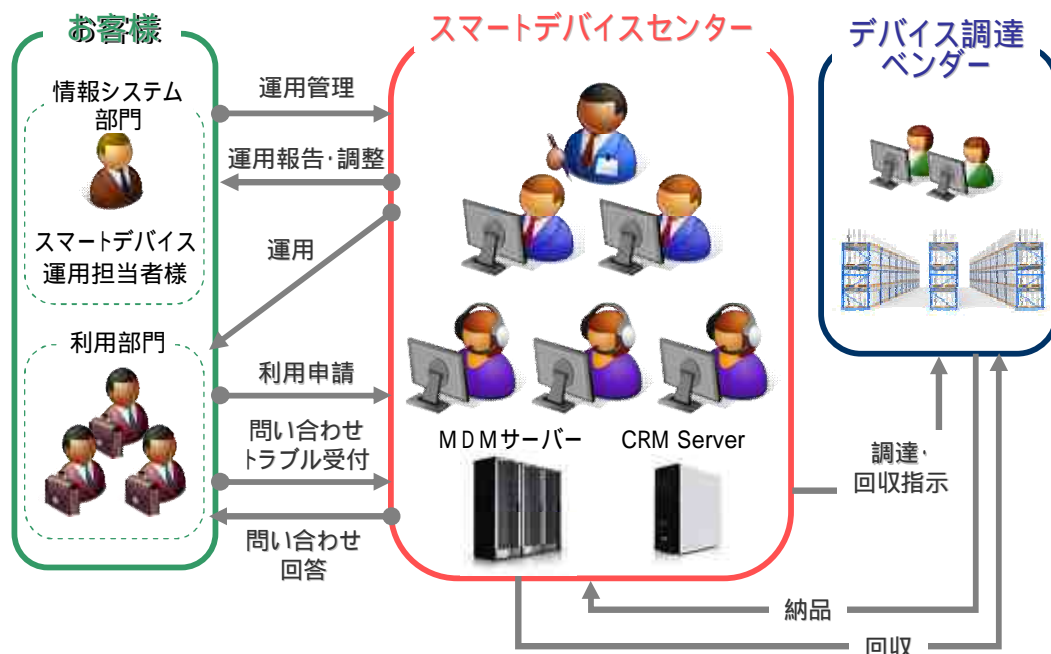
お客様

情報システム部門

スマートデバイス運用担当者様

利用部門

運用管理

運用報告･調整

運用

利用申請

問い合わせ
トラブル受付

問い合わせ
回答

スマートデバイスセンター

MDMサーバー

CRM Server

デバイス調達ベンダー

調達･
回収指示

納品

回収